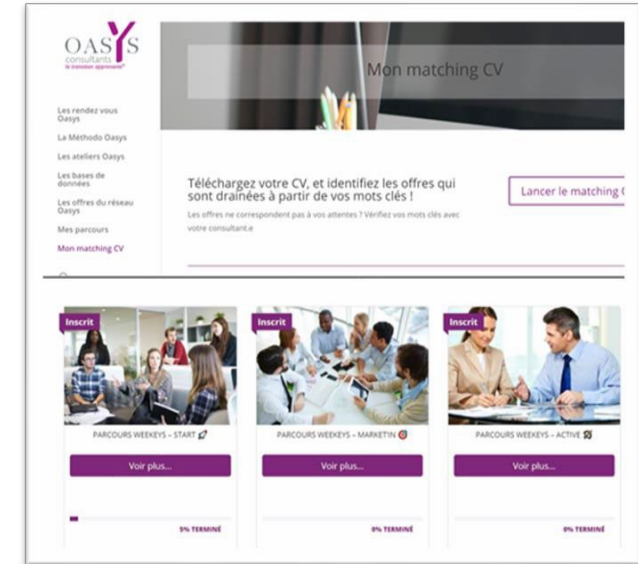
OASYS
consultants
la transition apprenante

Les rendez vous Oasys

La Méthodo Oasys

Les ateliers Oasys

Les bases de données

Les offres du réseau Oasys

Mes parcours

Mon matching CV

Mon matching CV

Téléchargez votre CV, et identifiez les offres qui sont drainées à partir de vos mots clés !

Les offres ne correspondent pas à vos attentes ? Vérifiez vos mots clés avec votre consultant.e

Lancer le matching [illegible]

Inscrit

PARCOURS WEEKEYS – START

Voir plus...

5% TERMINÉ

Inscrit

PARCOURS WEEKEYS – MARKETIN

Voir plus...

0% TERMINÉ

Inscrit

PARCOURS WEEKEYS – ACTIVE

Voir plus...

0% TERMINÉ